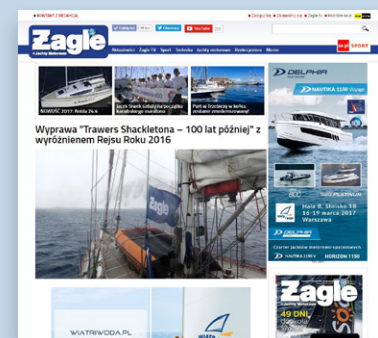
Żagle

Aktualności Żagle TV Sport Technika Jachty motorowe Konkursy Morze

NOWOŚĆ 2017: Polaris 24.6

Wyprawa "Trawers Shackletona – 100 lat później" z wyróżnieniem Rejsu Roku 2016

DELPHIA

NAUTIKA 1100 Voyager

Hala E, Stoisko 18
16-19 marca 2017
Warszawa

Charter jachtów motorowo-żaglowych

NAUTIKA 1100 HORIZON 1150

WIATRIWODA.PL

Żagle

49 DNI